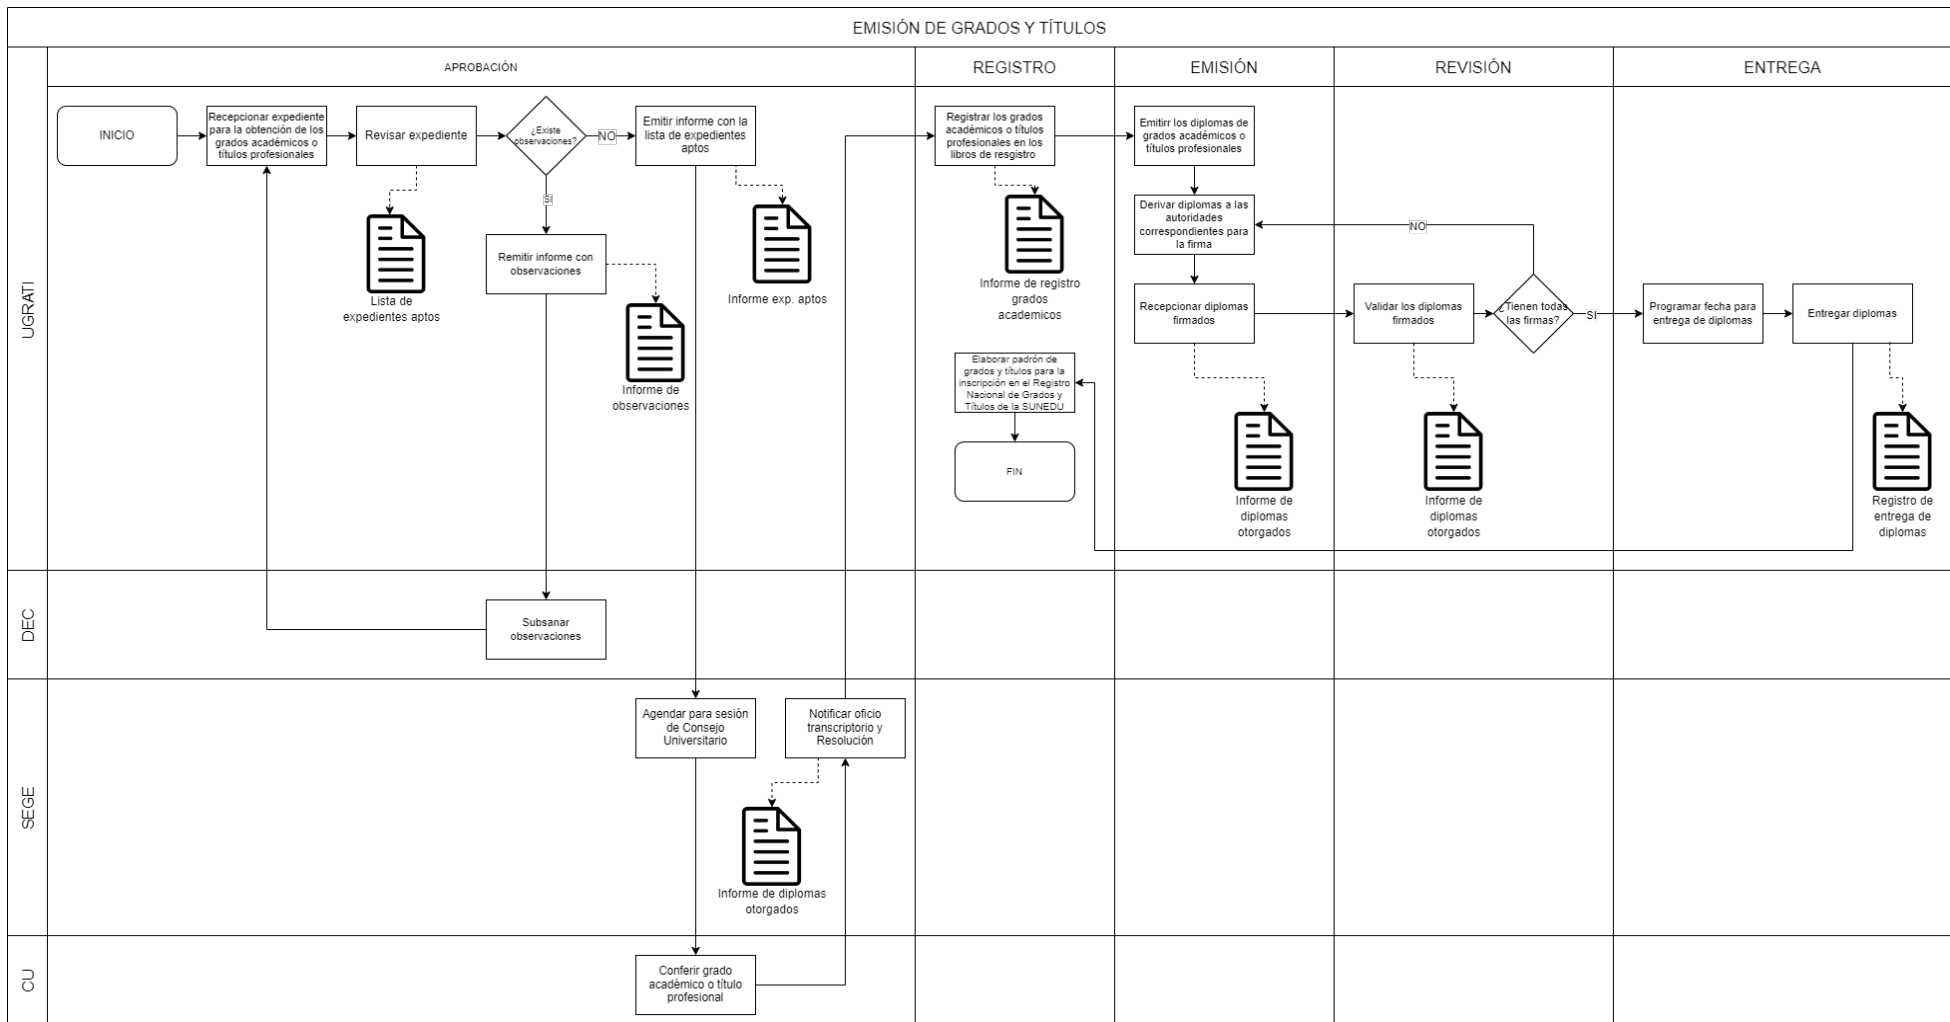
EMISIÓN DE GRADOS Y TÍTULOS

APROBACIÓN

REGISTRO

EMISIÓN

REVISIÓN

ENTREGA

UGRATI

INICIO

Recepcionar expediente para la obtención de los grados académicos o títulos profesionales

Revisar expediente

¿Existe observaciones?

NO

Emitir informe con la lista de expedientes aptos

SI

Lista de expedientes aptos

Remitir informe con observaciones

Informe de observaciones

Informe exp. aptos

Registrar los grados académicos o títulos profesionales en los libros de resgistro

Informe de registro grados academicos

Elaborar padrón de grados y títulos para la inscripción en el Registro Nacional de Grados y Títulos de la SUNEDU

FIN

Emitirr los diplomas de grados académicos o títulos profesionales

Derivar diplomas a las autoridades correspondientes para la firma

NO

Recepcionar diplomas firmados

Informe de diplomas otorgados

Validar los diplomas firmados

¿Tienen todas las firmas?

SI

Informe de diplomas otorgados

Programar fecha para entrega de diplomas

Entregar diplomas

Registro de entrega de diplomas

DEC

Subsanar observaciones

SEGE

Agendar para sesión de Consejo Universitario

Notificar oficio transcriptorio y Resolución

Informe de diplomas otorgados

CU

Conferir grado académico o título profesional